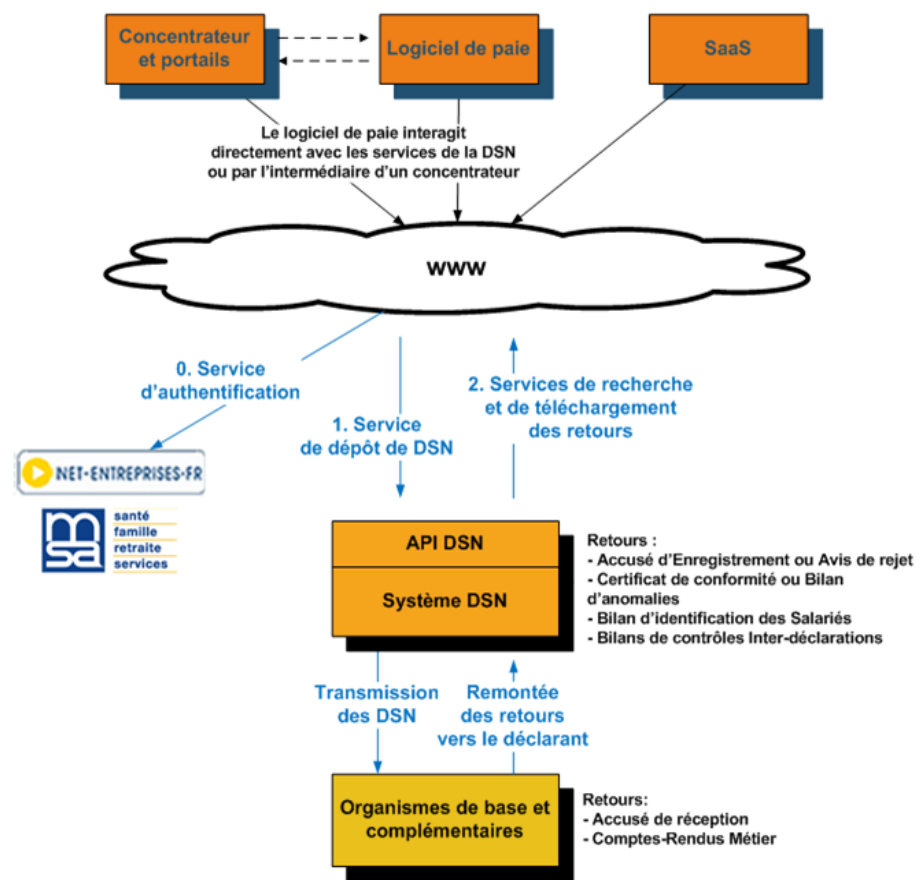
Concentrateur et portails

Logiciel de paie

SaaS

Le logiciel de paie interagit directement avec les services de la DSN ou par l'intermédiaire d'un concentrateur

WWW

0. Service d'authentification

1. Service de dépôt de DSN

2. Services de recherche et de téléchargement des retours

NET-ENTREPRISES-FR

msa
santé
famille
retraite
services

API DSN

Système DSN

Retours :
- Accusé d'Enregistrement ou Avis de rejet
- Certificat de conformité ou Bilan d'anomalies
- Bilan d'identification des Salariés
- Bilans de contrôles Inter-déclarations

Transmission des DSN

Remontée des retours vers le déclarant

Organismes de base et complémentaires

Retours:
- Accusé de réception
- Comptes-Rendus Métier